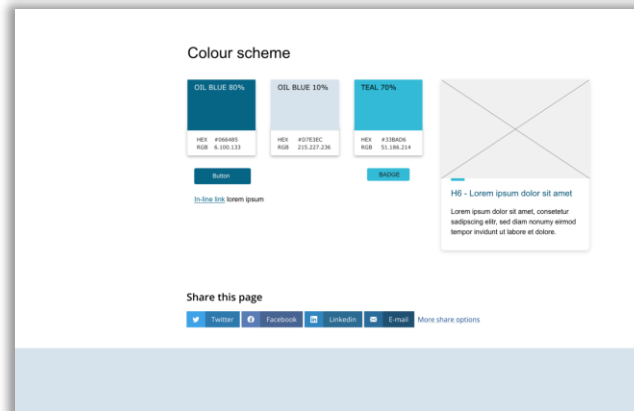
Colour scheme

OIL BLUE 80%

HEX #066485
RGB 6.100.133

OIL BLUE 10%

HEX #D7E3EC
RGB 215.227.236

TEAL 70%

HEX #33BAD6
RGB 51.186.214

Button

BADGE

In-line link lorem ipsum

H6 - Lorem ipsum dolor sit amet

Lorem ipsum dolor sit amet, consetetur sadipscing elitr, sed diam nonumy eirmod tempor invidunt ut labore et dolore.

Share this page

Twitter Facebook Linkedin E-mail More share options